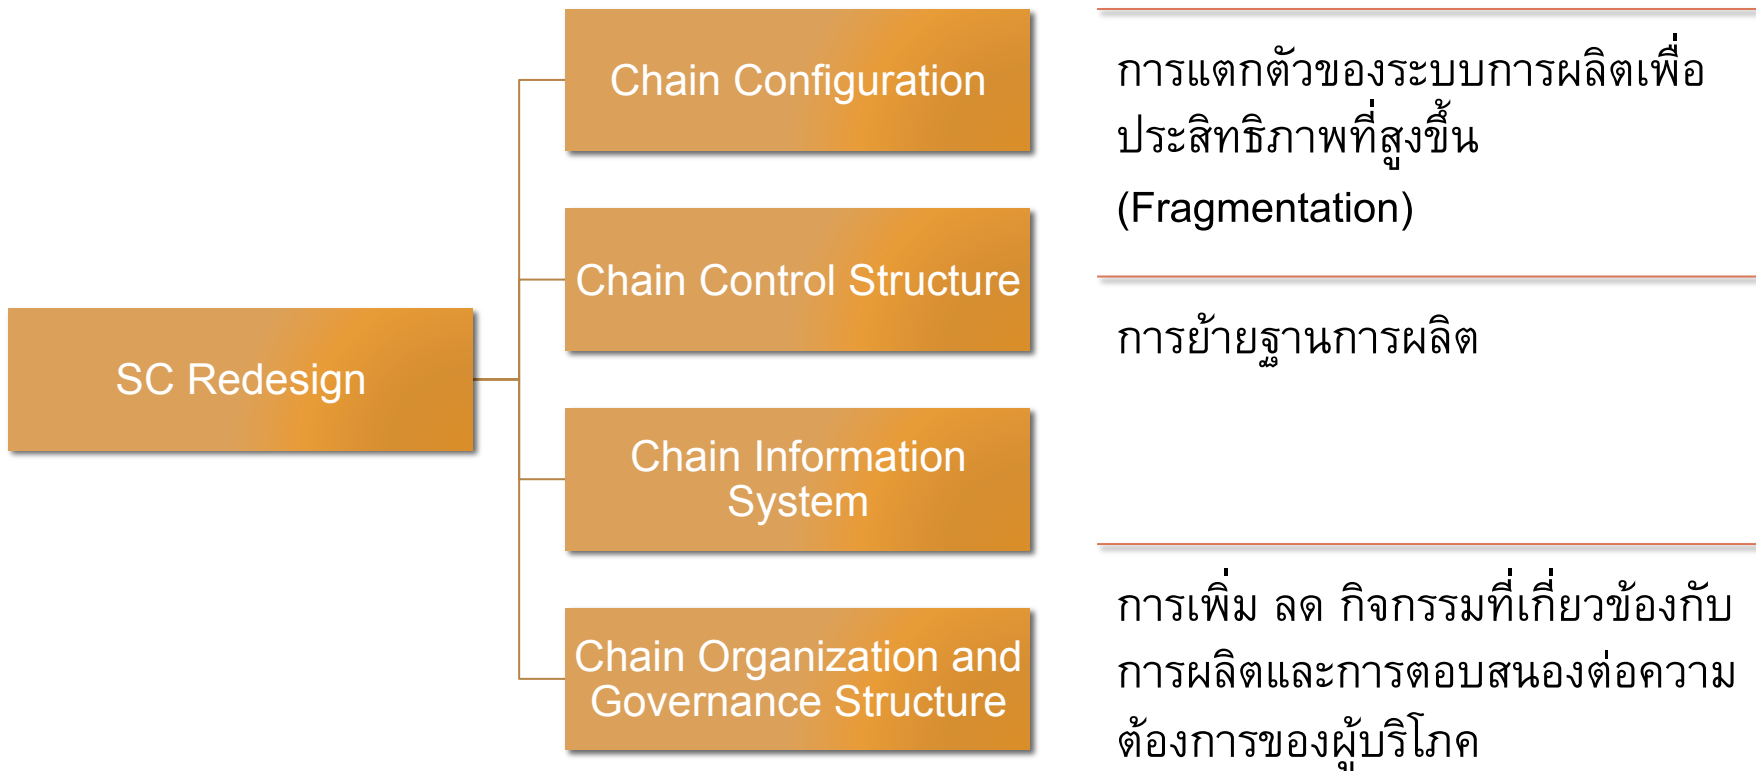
SC Redesign

Chain Configuration

Chain Control Structure

Chain Information System

Chain Organization and Governance Structure

การแตกตัวของระบบการผลิตเพื่อประสิทธิภาพที่สูงขึ้น (Fragmentation)

การย้ายฐานการผลิต

การเพิ่ม ลด กิจกรรมที่เกี่ยวข้องกับการผลิตและการตอบสนองต่อความต้องการของผู้บริโภค